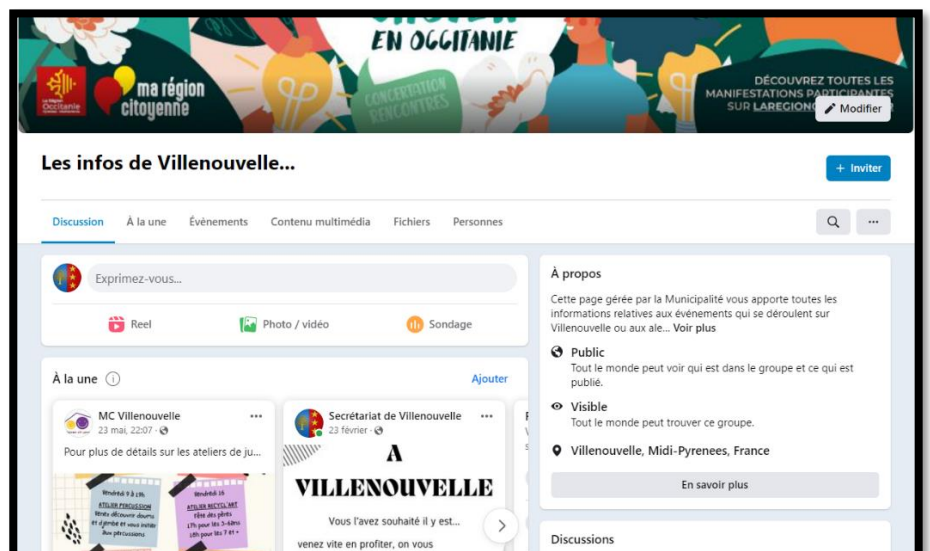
EN OCCITANIE

La Région Occitanie

ma région citoyenne

CONCERTATION RENCONTRES

DÉCOUVREZ TOUTES LES MANIFESTATIONS PARTICIPANTES SUR LAREGIONC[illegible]

Modifier

Les infos de Villenouvelle...

+ Inviter

Discussion À la une Évènements Contenu multimédia Fichiers Personnes

...

Exprimez-vous...

Reel Photo / vidéo Sondage

À la une

Ajouter

MC Villenouvelle
23 mai, 22:07 ·

Pour plus de détails sur les ateliers de ju...

Vendredi 9 à 18h ATELIER PERCUSSION Venez découvrir doumu et djembé et vous initier aux percussions

Vendredi 16 ATELIER RECYCL'ART Fête des pères 17h pour les 3-6ans 18h pour les 7 et +

Secrétariat de Villenouvelle
23 février ·

A VILLENOUVELLE

Vous l'avez souhaité il y est...

venez vite en profiter, on vous

À propos

Cette page gérée par la Municipalité vous apporte toutes les informations relatives aux événements qui se déroulent sur Villenouvelle ou aux ale... Voir plus

Public
Tout le monde peut voir qui est dans le groupe et ce qui est publié.

Visible
Tout le monde peut trouver ce groupe.

Villenouvelle, Midi-Pyrenees, France

En savoir plus

Discussions